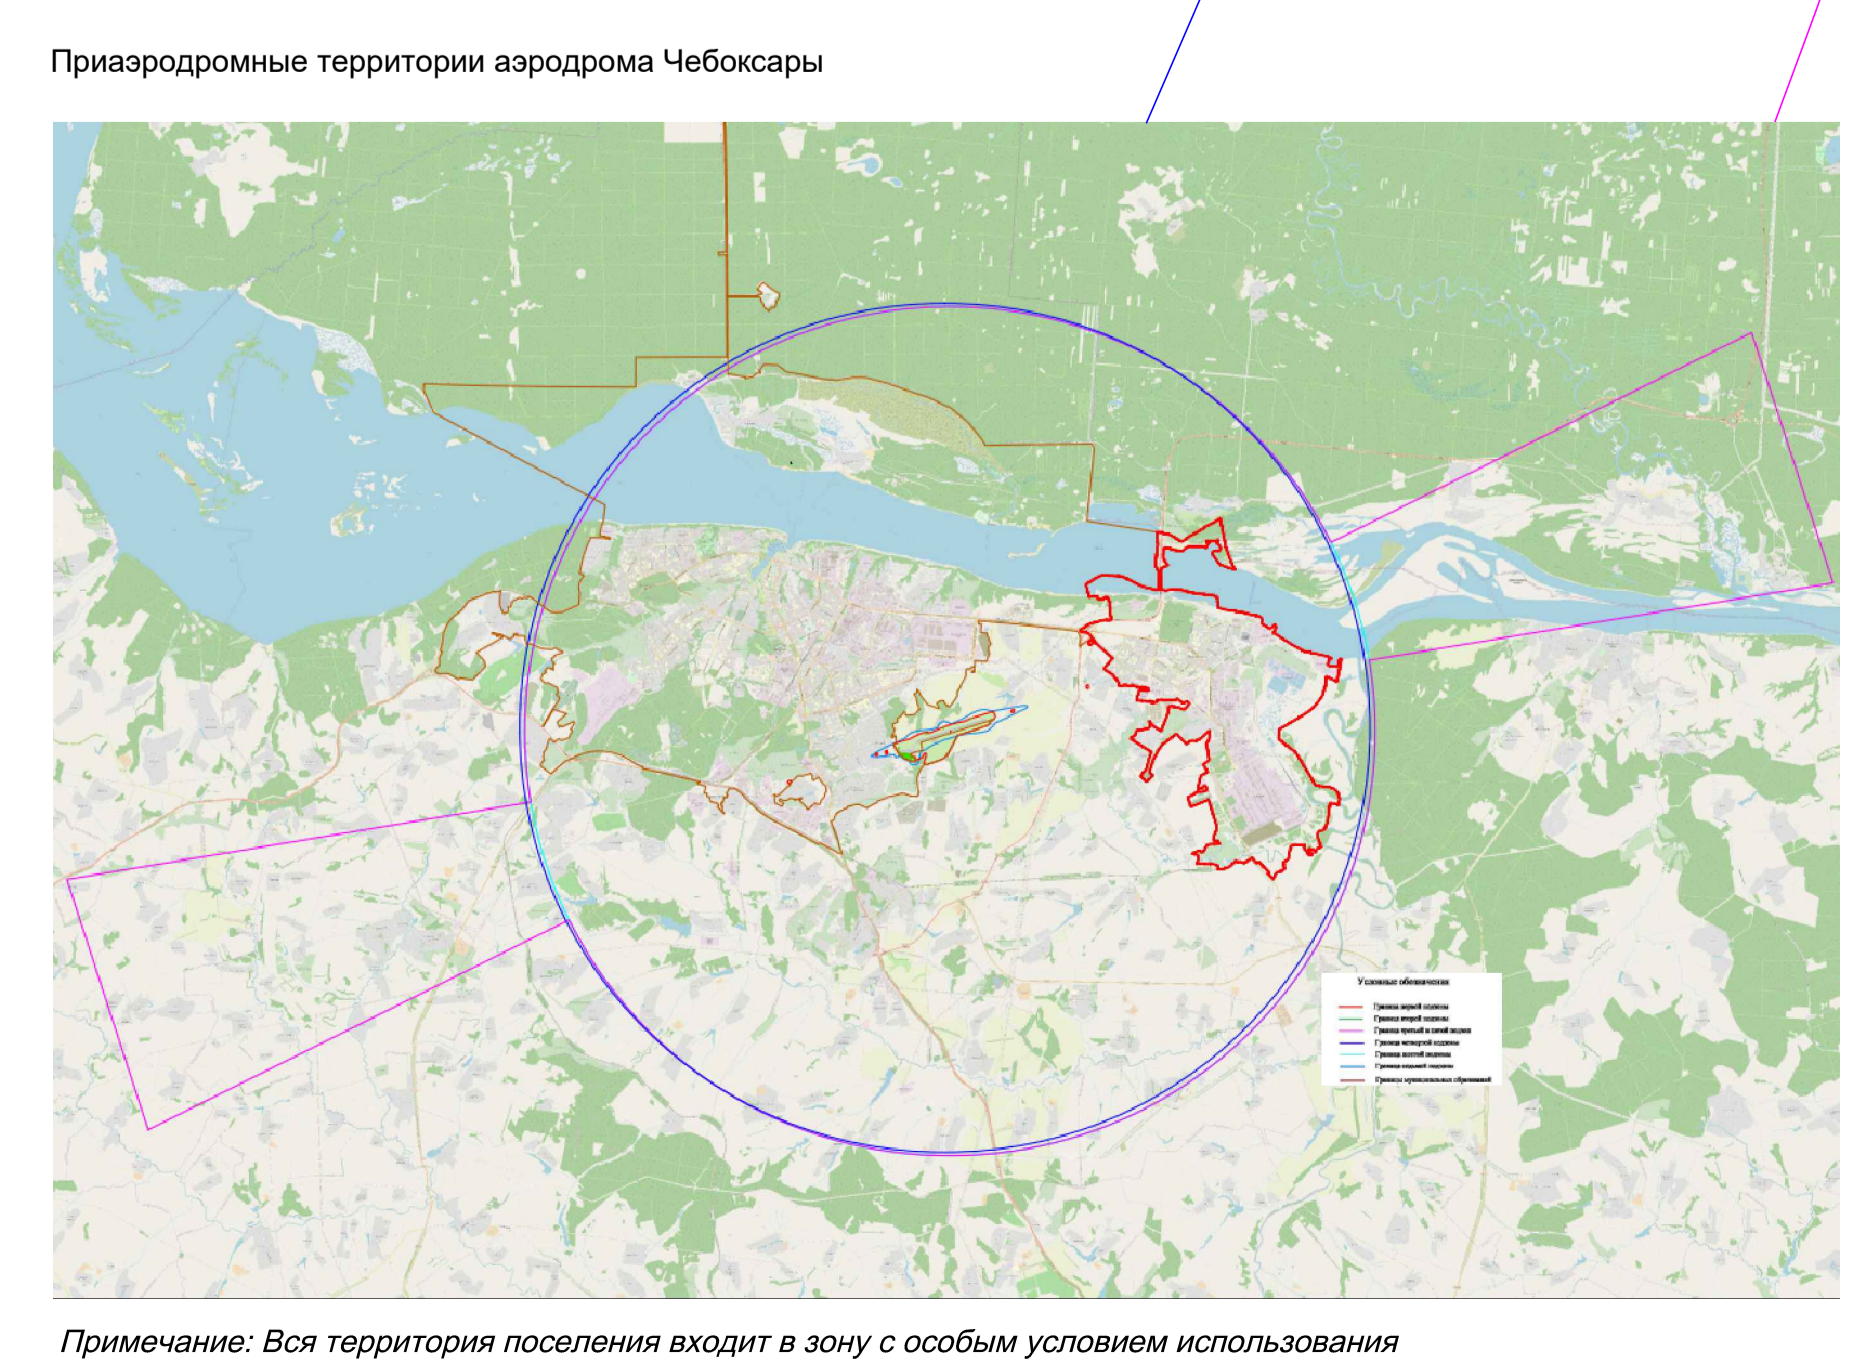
Приаэродромные территории аэродрома Чебоксары

Условные обозначения

Граница первой подзоны
Граница второй подзоны
Граница третьей и пятой подзон
Граница четвертой подзоны
Граница шестой подзоны
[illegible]
Границы муниципальных образований

Примечание: Вся территория поселения входит в зону с особым условием использования